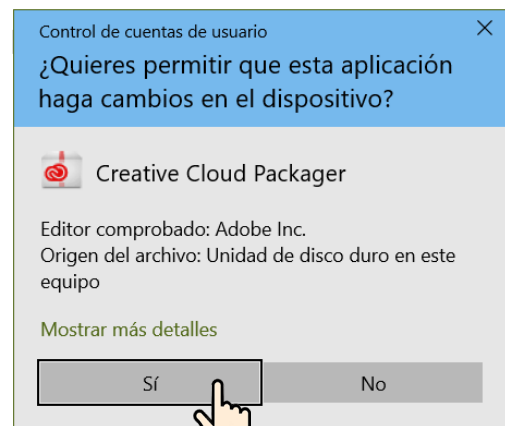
Control de cuentas de usuario

✕

¿Quieres permitir que esta aplicación haga cambios en el dispositivo?

Creative Cloud Packager

Editor comprobado: Adobe Inc.
Origen del archivo: Unidad de disco duro en este equipo

Mostrar más detalles

Sí

No